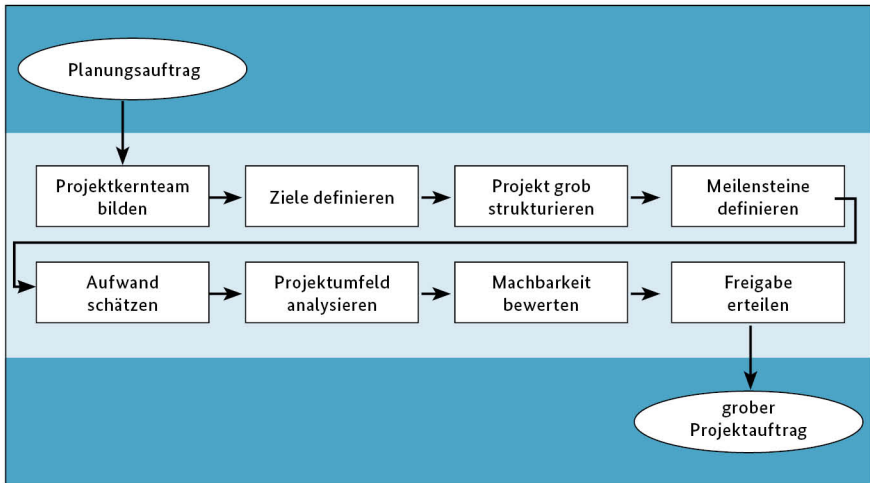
Planungsauftrag

Projektkernteam bilden

Ziele definieren

Projekt grob strukturieren

Meilensteine definieren

Aufwand schätzen

Projektumfeld analysieren

Machbarkeit bewerten

Freigabe erteilen

grober Projektauftrag